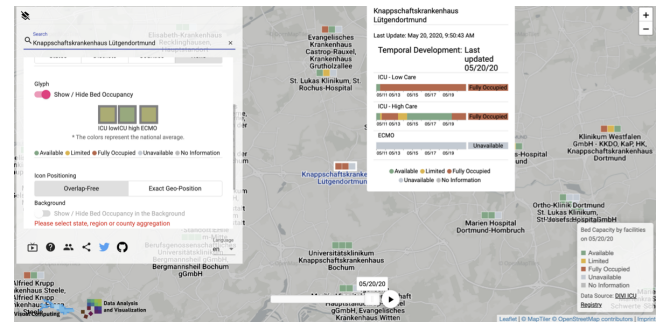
Search
Knappschaftskrankenhaus Lütgendortmund ×

Glyph
Show / Hide Bed Occupancy
ICU lowICU high ECMO
* The colors represent the national average.
● Available ● Limited ● Fully Occupied ● Unavailable ● No Information

Icon Positioning
Overlap-Free
Exact Geo-Position
Background
Show / Hide Bed Occupancy in the Background
Please select state, region or county aggregation
Language
en

Knappschaftskrankenhaus Lütgendortmund
Last Update: May 20, 2020, 9:50:43 AM
Temporal Development:
Last updated 05/20/20
ICU - Low Care
05/11 05/13 05/15 05/17 05/19
Fully Occupied
ICU - High Care
05/11 05/13 05/15 05/17 05/19
Fully Occupied
ECMO
05/11 05/13 05/15 05/17 05/19
Unavailable
● Available ● Limited ● Fully Occupied ● Unavailable ● No Information

+
−

Evangelisches Krankenhaus Castrop-Rauxel, Krankenhaus Grutholzallee
St. Lukas Klinikum, St. Rochus-Hospital
Elisabeth-Krankenhaus Recklinghausen
Knappschaftskrankenhaus Lütgendortmund
Klinikum Westfalen GmbH - KKDO, KaP, HK, Knappschaftskrankenhaus Dortmund
Ortho-Klinik Dortmund
St. Elisabeth-Krankenhaus Dortmund
St. Josefs-Hospital Dortmund-Hörde
Marien Hospital Dortmund-Hombruch
Universitätsklinikum Knappschaftskrankenhaus Bochum
Evangelisches Krankenhaus Witten
Berufsgenossenschaftliches Universitätsklinikum Bergmannsheil Bochum gGmbH
Bergmannsheil Bochum gGmbH
Alfried Krupp Krankenhaus Steele, Alfried Krupp Krankenhaus
Data Analysis and Visualization
Visual Computing

05/20/20

Bed Capacity by facilities on 05/20/20
Available
Limited
Fully Occupied
Unavailable
No Information
Data Source: DIVI ICU Registry

Leaflet | © MapTiler © OpenStreetMap contributors | Impmt